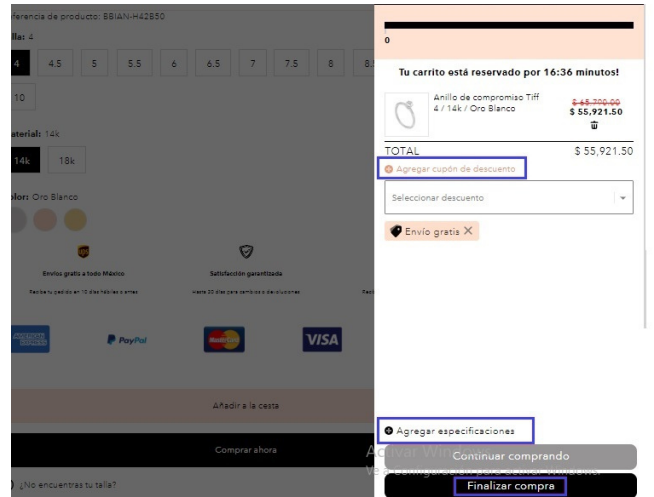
ferencia de producto: BBIAN-H42B50
lla: 4
4
4.5
5
5.5
6
6.5
7
7.5
8
8.
10
aterial: 14k
14k
18k
olor: Oro Blanco
Envíos gratis a todo México
Recibe tu pedido en 10 días hábiles o antes
Satisfacción garantizada
Hasta 30 días para cambios o devoluciones
PayPal
VISA
Añadir a la cesta
Comprar ahora
¿No encuentras tu talla?

0
Tu carrito está reservado por 16:36 minutos!
Anillo de compromiso Tiff
4 / 14k / Oro Blanco
$ 65,790.00
$ 55,921.50
TOTAL
$ 55,921.50
Agregar cupón de descuento
Seleccionar descuento
Envío gratis
Agregar especificaciones
Continuar comprando
Finalizar compra
Activar Windows
Ve a Configuración para activar Windows.